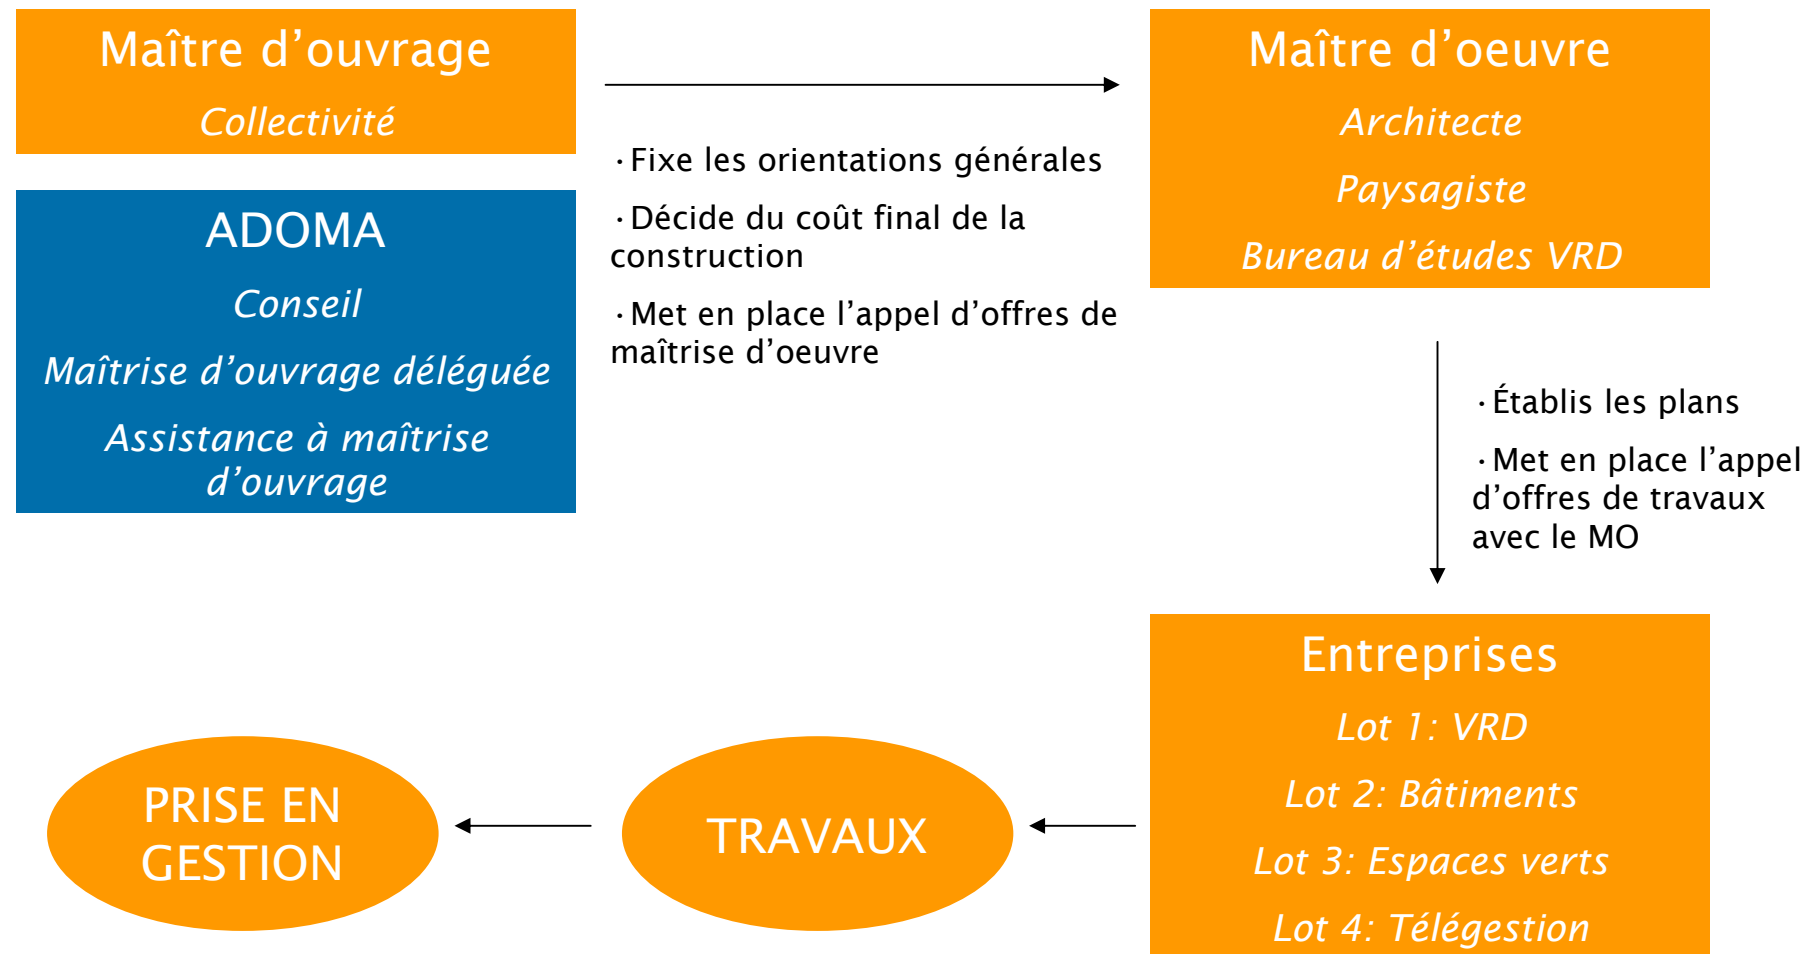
Maître d’ouvrage
Collectivité

ADOMA
Conseil
Maîtrise d’ouvrage déléguée
Assistance à maîtrise d’ouvrage

·Fixe les orientations générales
·Décide du coût final de la construction
·Met en place l’appel d’offres de maîtrise d’oeuvre

Maître d’oeuvre
Architecte
Paysagiste
Bureau d’études VRD

·Établis les plans
·Met en place l’appel d’offres de travaux avec le MO

Entreprises
Lot 1: VRD
Lot 2: Bâtiments
Lot 3: Espaces verts
Lot 4: Télégestion

TRAVAUX

PRISE EN GESTION